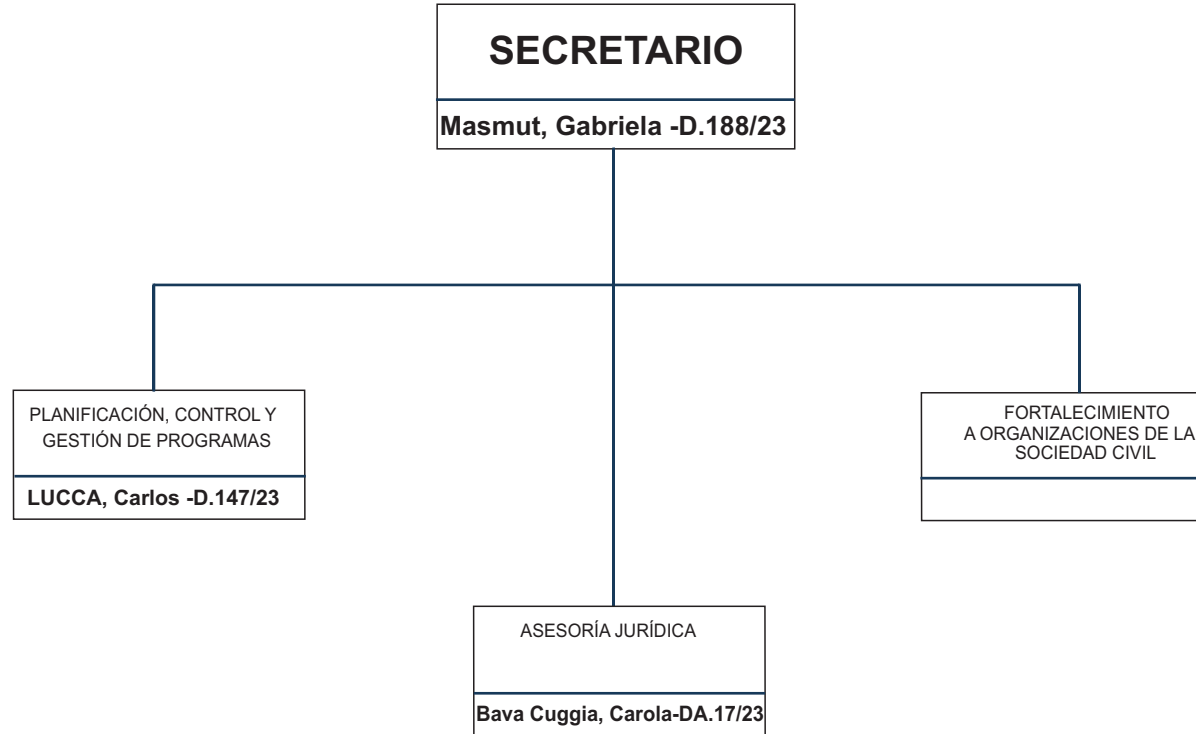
SECRETARIO

Masmut, Gabriela -D.188/23

PLANIFICACIÓN, CONTROL Y GESTIÓN DE PROGRAMAS

LUCCA, Carlos -D.147/23

FORTALECIMIENTO A ORGANIZACIONES DE LA SOCIEDAD CIVIL

ASESORÍA JURÍDICA

Bava Cuggia, Carola-DA.17/23